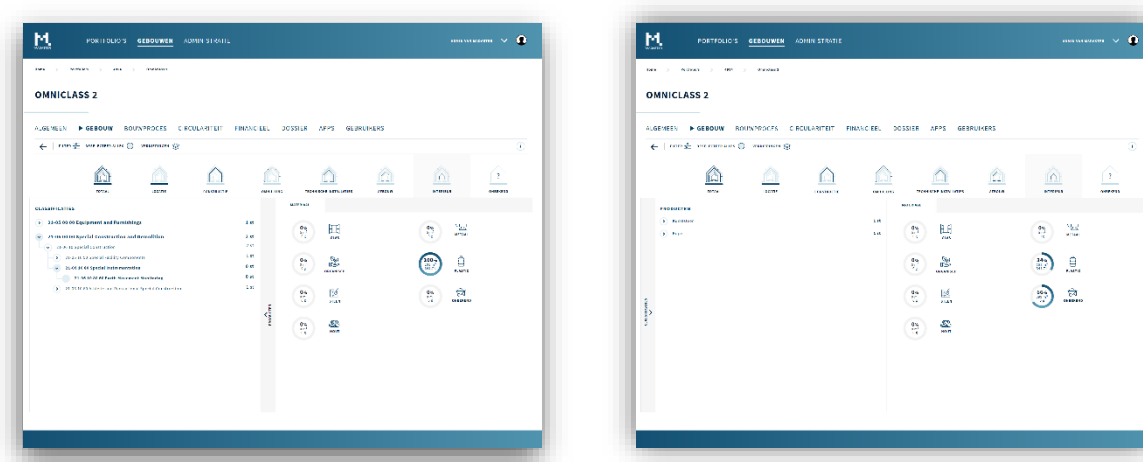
PORTFOLIO'S GEBOUWEN ADMINISTRATIE

OMNICLASS 2

ALGEMEEN ▶ GEBOUW BOUWPROCES CIRCULARITEIT FINANCIEEL DOSSIER APPS GEBRUIKERS

TOTAAL

CLASSIFICATIES

23-00 00 00 Equipment and Furnishings

23-00 00 00 Special Construction and Demolition

21-00 00 00 Special Instrumentation

0%

0%

100%

0%

0%

0%

0%

PORTFOLIO'S GEBOUWEN ADMINISTRATIE

OMNICLASS 2

ALGEMEEN ▶ GEBOUW BOUWPROCES CIRCULARITEIT FINANCIEEL DOSSIER APPS GEBRUIKERS

TOTAAL

PRODUCTEN

0%

0%

34%

0%

0%

56%

0%